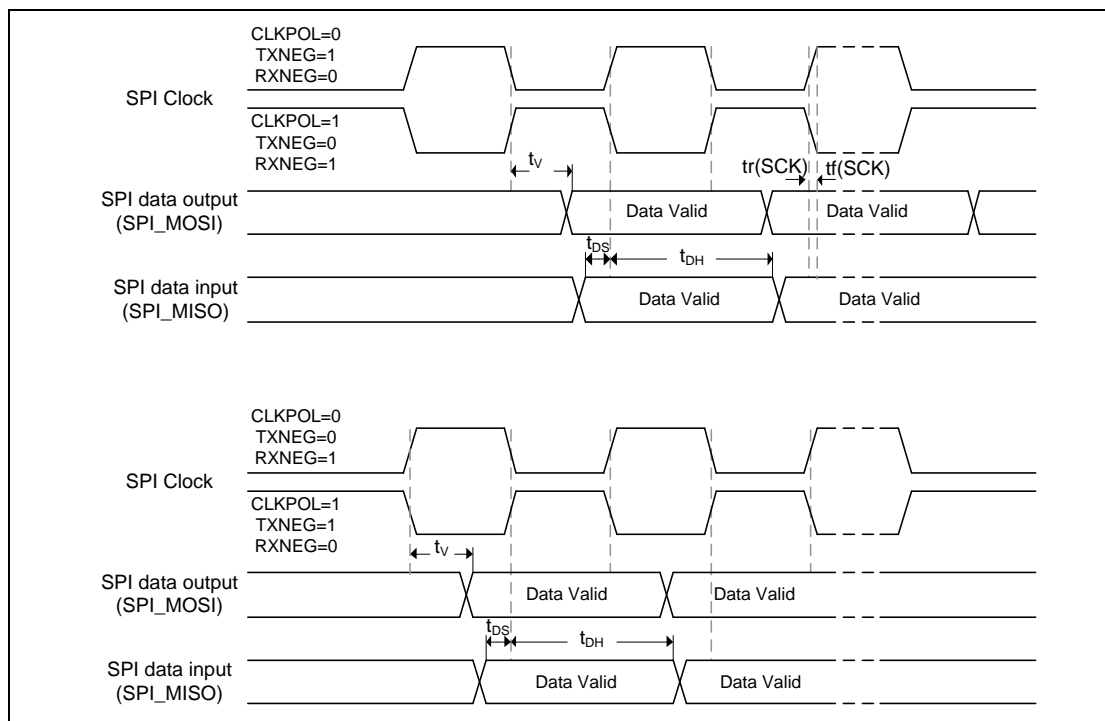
CLKPOL=0
TXNEG=1
RXNEG=0

SPI Clock

CLKPOL=1
TXNEG=0
RXNEG=1

$t_V$

tr(SCK)

tf(SCK)

SPI data output
(SPI_MOSI)

Data Valid

Data Valid

$t_{DS}$

$t_{DH}$

SPI data input
(SPI_MISO)

Data Valid

Data Valid

CLKPOL=0
TXNEG=0
RXNEG=1

SPI Clock

CLKPOL=1
TXNEG=1
RXNEG=0

$t_V$

SPI data output
(SPI_MOSI)

Data Valid

Data Valid

$t_{DS}$

$t_{DH}$

SPI data input
(SPI_MISO)

Data Valid

Data Valid